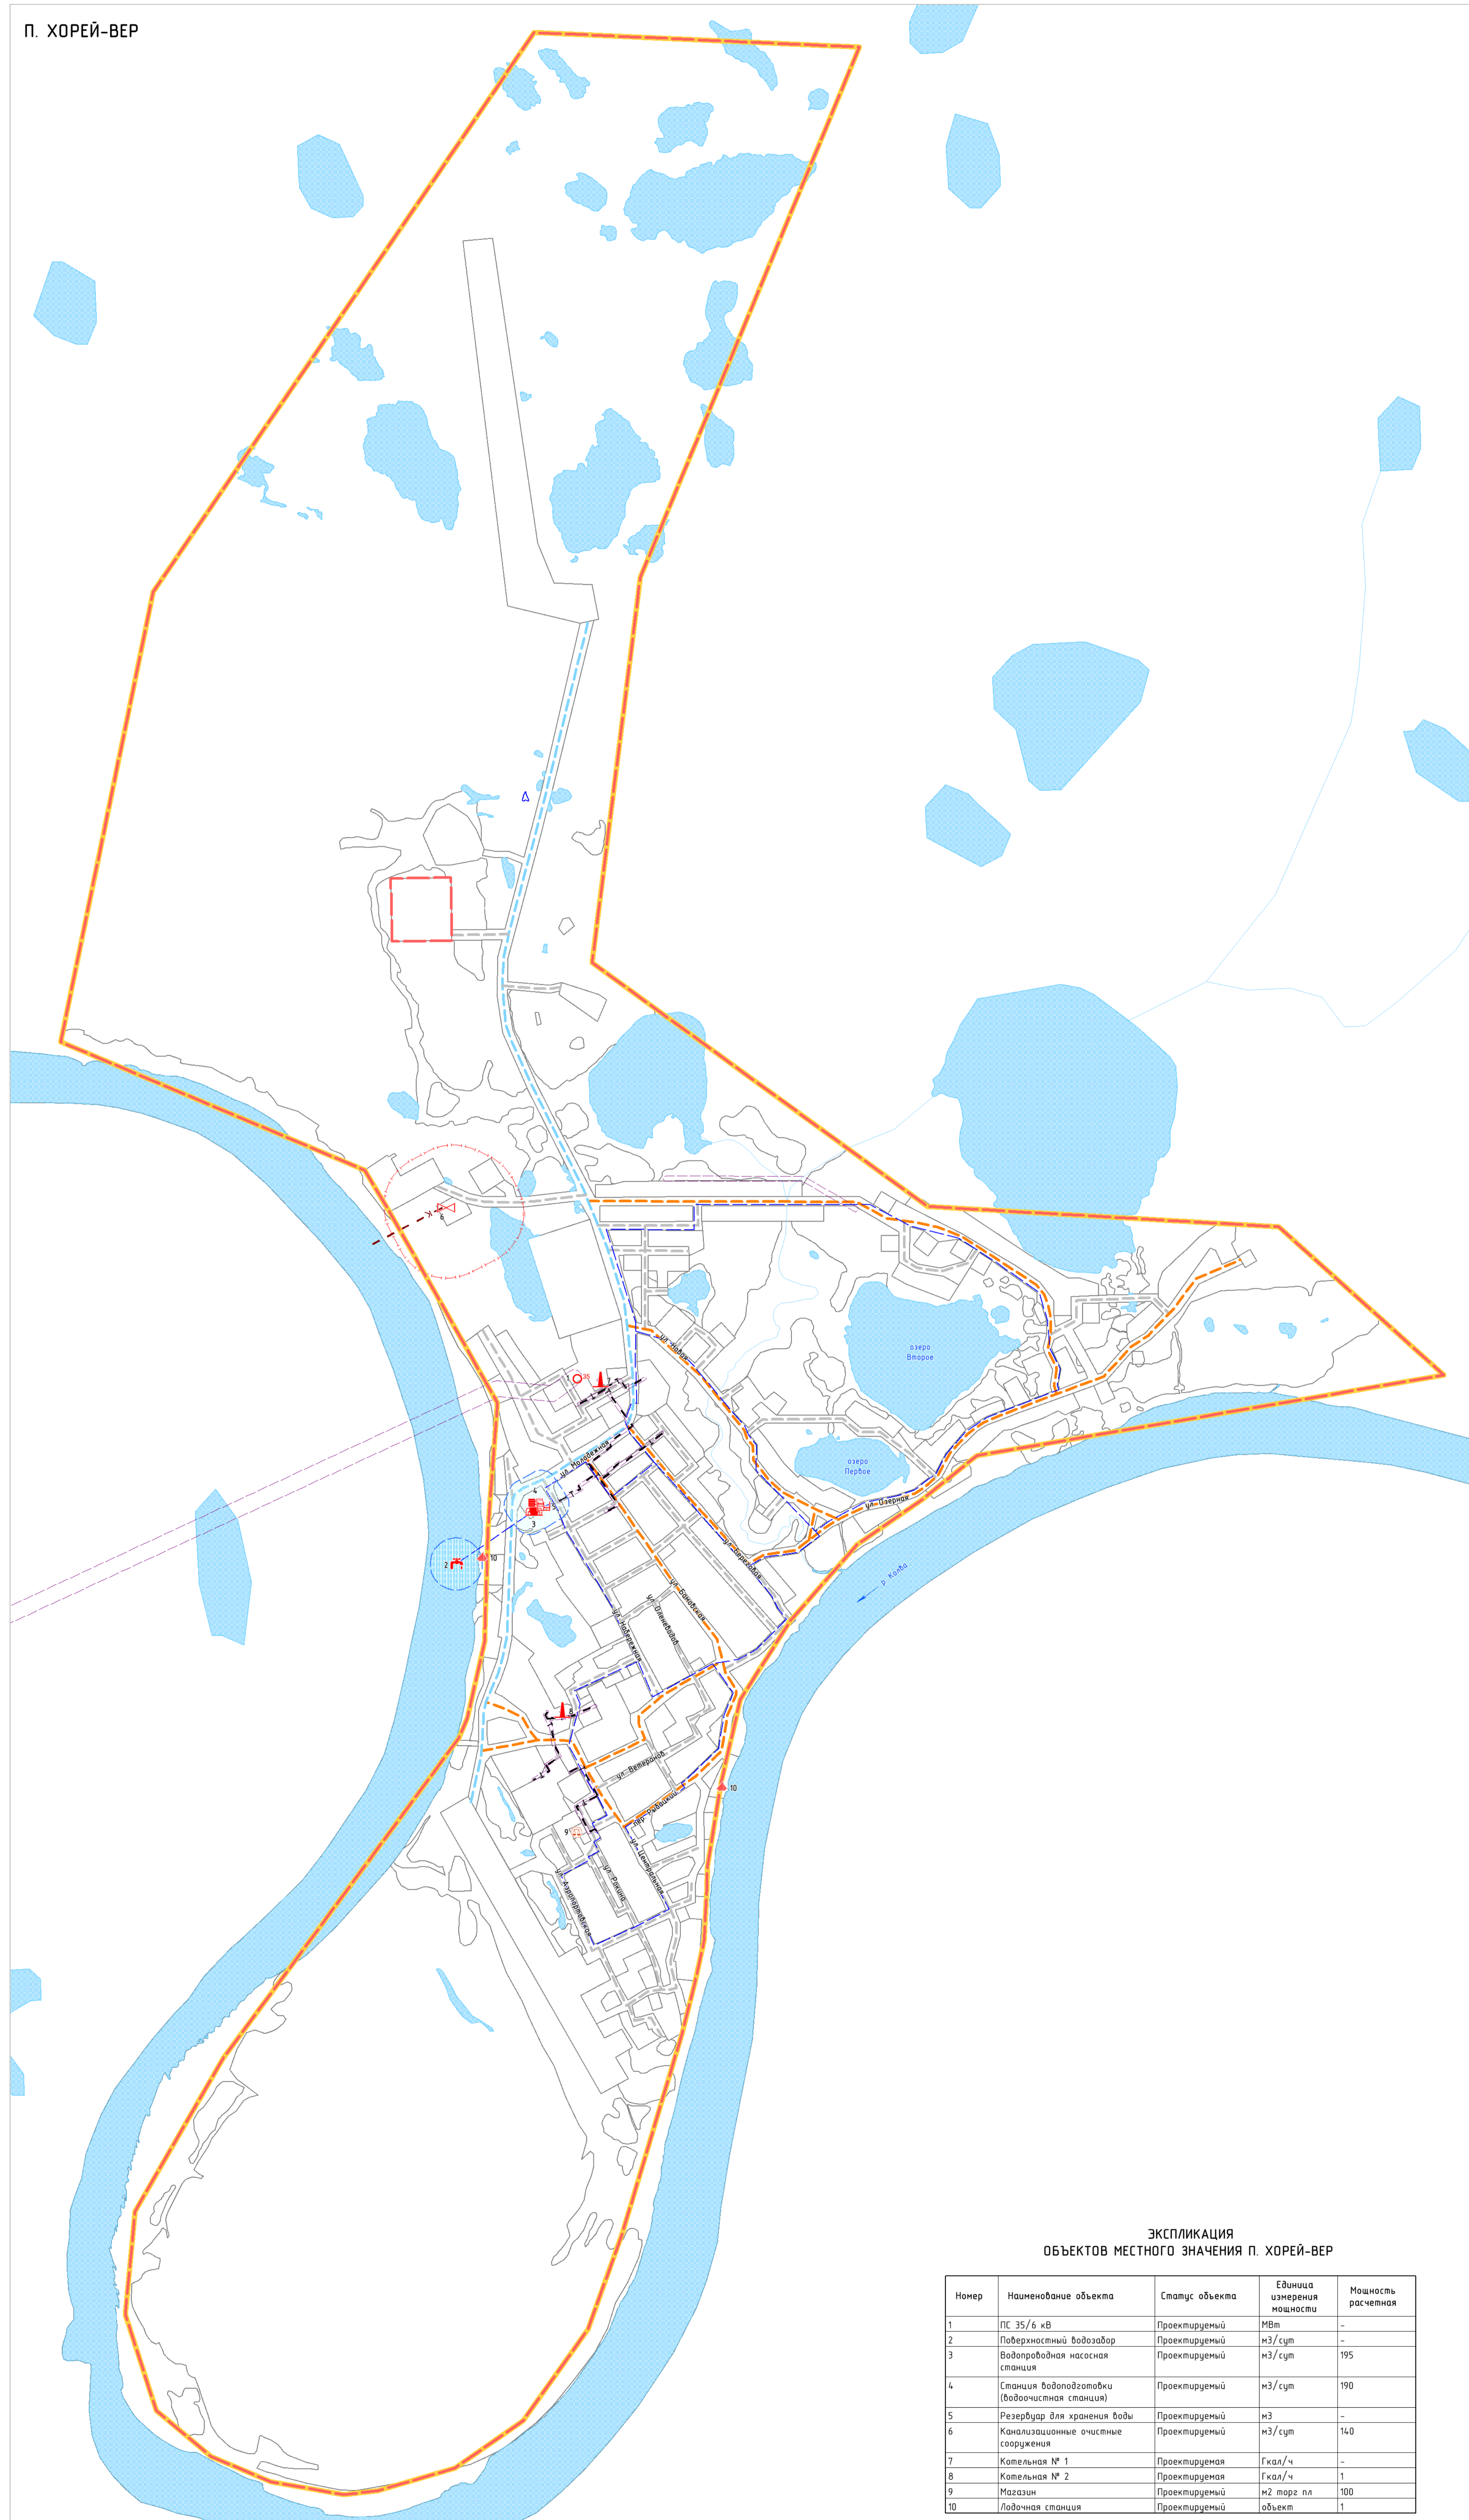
П. ХОРЕЙ-ВЕР

озеро Второе

озеро Первое

ул. Озерная

р. Колва

ул. Новая

ул. Молодежная

ул. Таежная

ул. Ветеранов

ул. Центральная

ул. Рыбацкая

ул. Заречная

ул. Береговая

ул. Набережная

ул. Оленеводов

ул. Аэропортовская

ул. Лесная

ЭКСПЛИКАЦИЯ
ОБЪЕКТОВ МЕСТНОГО ЗНАЧЕНИЯ П. ХОРЕЙ-ВЕР

| Номер | Наименование объекта | Статус объекта | Единица измерения мощности | Мощность расчетная |
|---|---|---|---|---|
| 1 | ПС 35/6 кВ | Проектируемый | МВт | - |
| 2 | Поверхностный водозабор | Проектируемый | м3/сут | - |
| 3 | Водопроводная насосная станция | Проектируемый | м3/сут | 195 |
| 4 | Станция водоподготовки (водоочистная станция) | Проектируемый | м3/сут | 190 |
| 5 | Резервуар для хранения воды | Проектируемый | м3 | - |
| 6 | Канализационные очистные сооружения | Проектируемый | м3/сут | 140 |
| 7 | Котельная № 1 | Проектируемая | Гкал/ч | - |
| 8 | Котельная № 2 | Проектируемая | Гкал/ч | 1 |
| 9 | Магазин | Проектируемый | м2 торг пл | 100 |
| 10 | Лодочная станция | Проектируемый | объект | 1 |